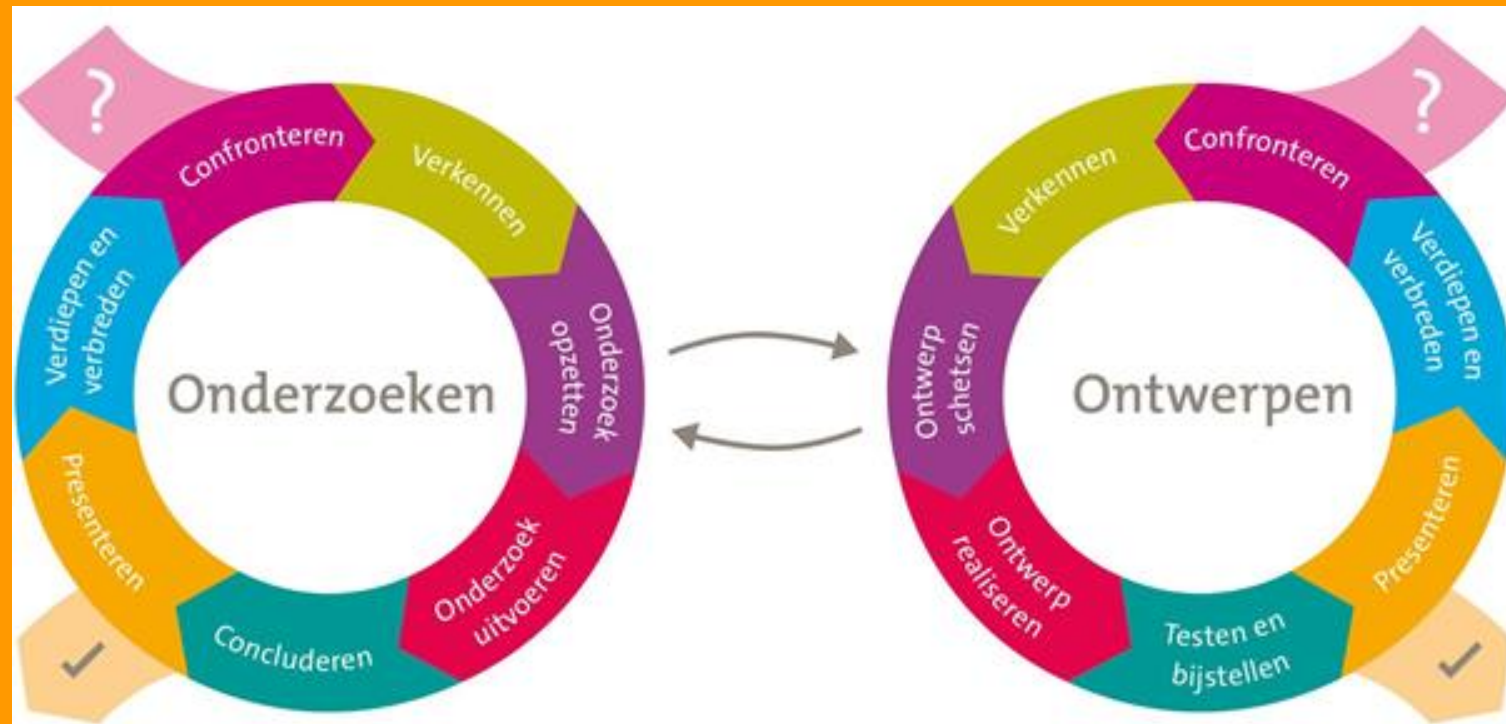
?

Confronteren

Verkennen

Onderzoek opzetten

Onderzoek uitvoeren

Concluderen

Presenteren

Verdiepen en verbreden

Onderzoeken

Ontwerpen

?

Confronteren

Verdiepen en verbreden

Presenteren

Testen en bijstellen

Ontwerp realiseren

Ontwerp schetsen

Verkennen